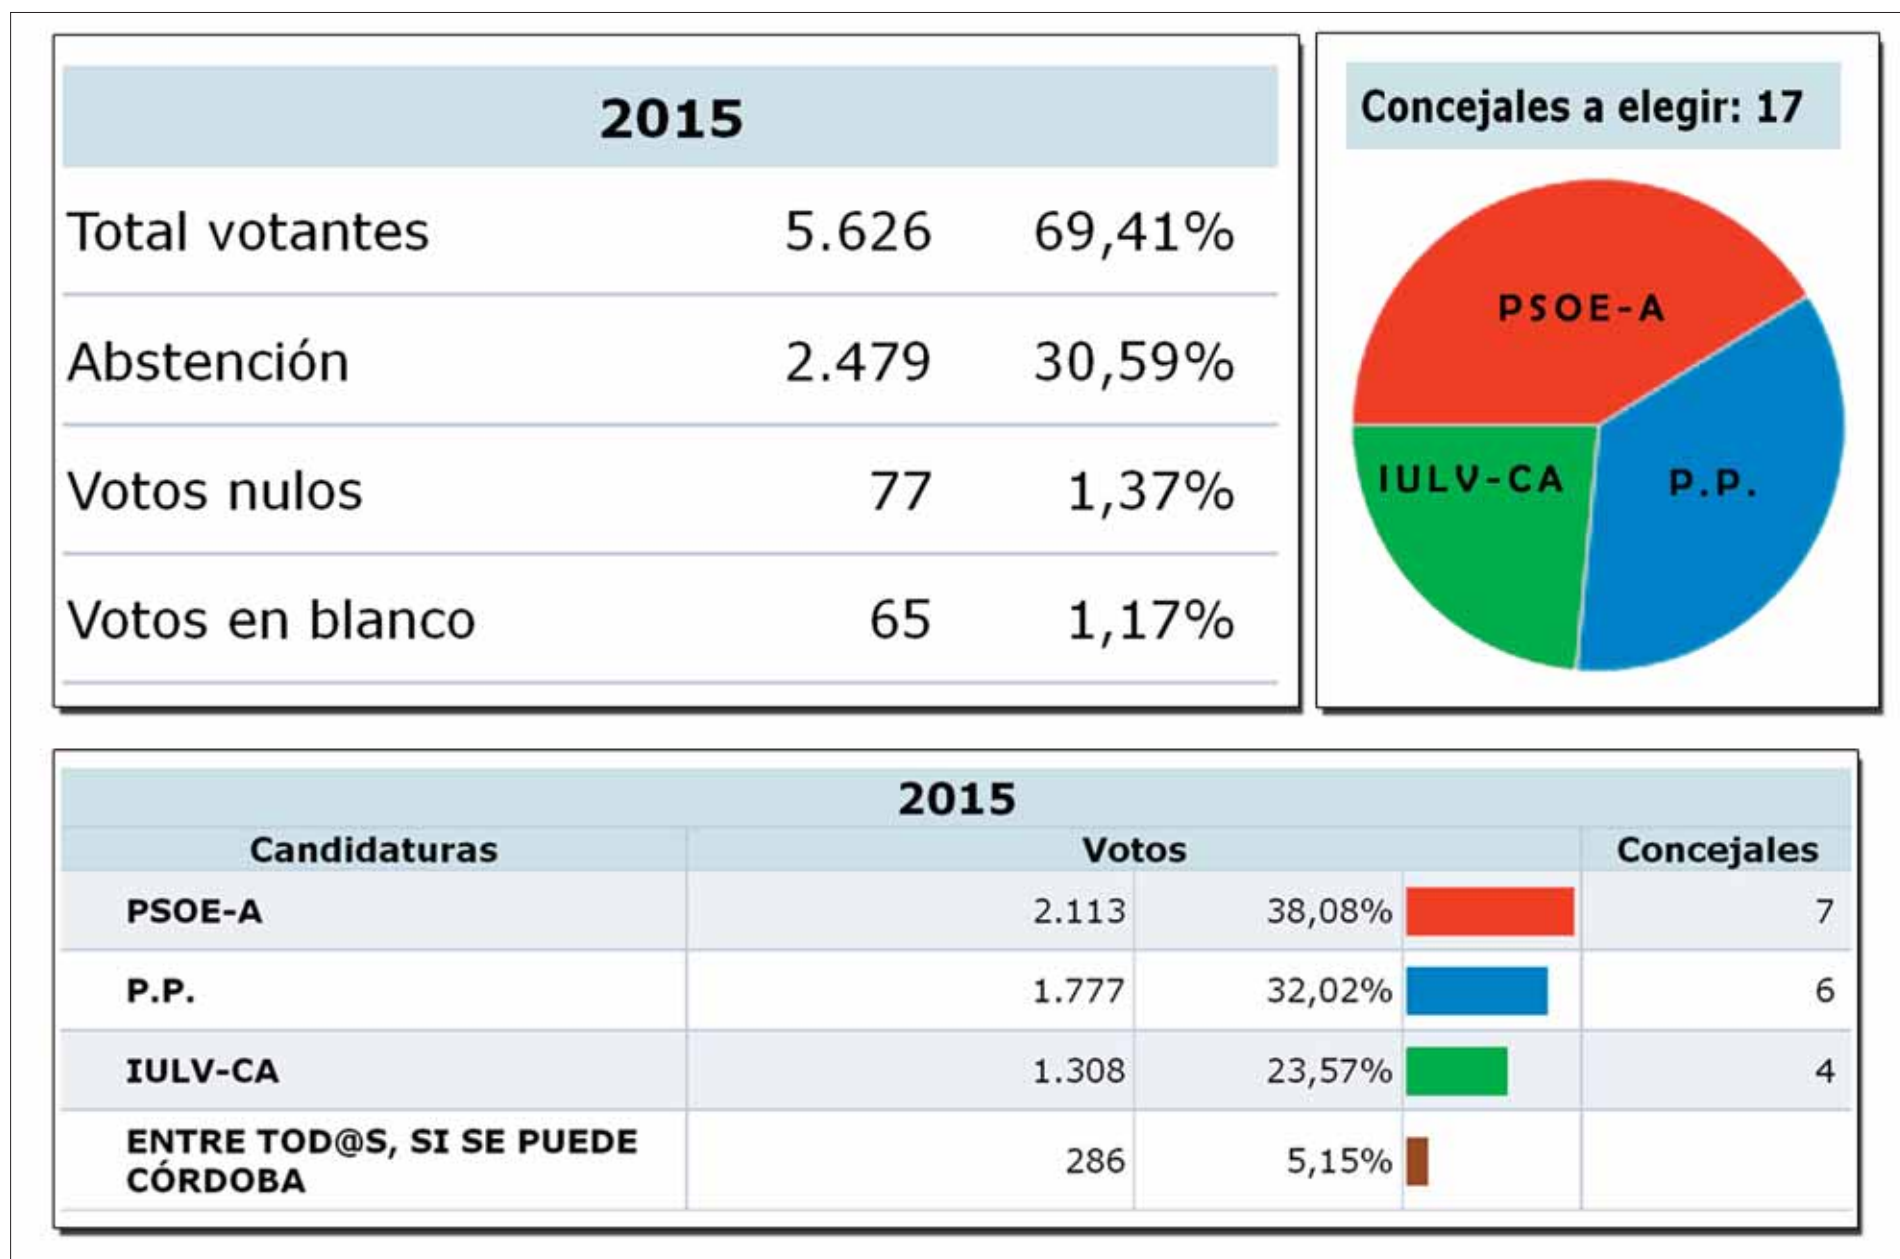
| 2015 | | |
|---|---|---|
| Total votantes | 5.626 | 69,41% |
| Abstención | 2.479 | 30,59% |
| Votos nulos | 77 | 1,37% |
| Votos en blanco | 65 | 1,17% |

Concejales a elegir: 17

PSOE-A
IULV-CA
P.P.

2015

| Candidaturas | Votos | | Concejales |
|---|---|---|---|
| PSOE-A | 2.113 | 38,08% | 7 |
| P.P. | 1.777 | 32,02% | 6 |
| IULV-CA | 1.308 | 23,57% | 4 |
| ENTRE TOD@S, SI SE PUEDE CÓRDOBA | 286 | 5,15% | |